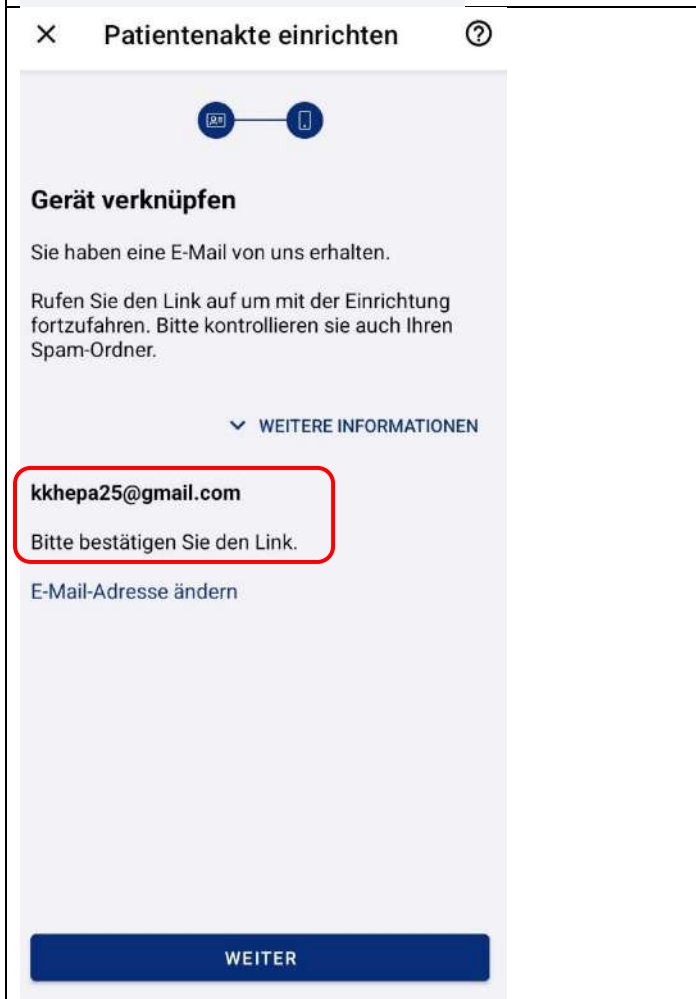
×
Patientenakte einrichten
?

Gerät verknüpfen

Sie haben eine E-Mail von uns erhalten.

Rufen Sie den Link auf um mit der Einrichtung fortzufahren. Bitte kontrollieren sie auch Ihren Spam-Ordner.

WEITERE INFORMATIONEN

kkhepa25@gmail.com

Bitte bestätigen Sie den Link.

E-Mail-Adresse ändern

WEITER